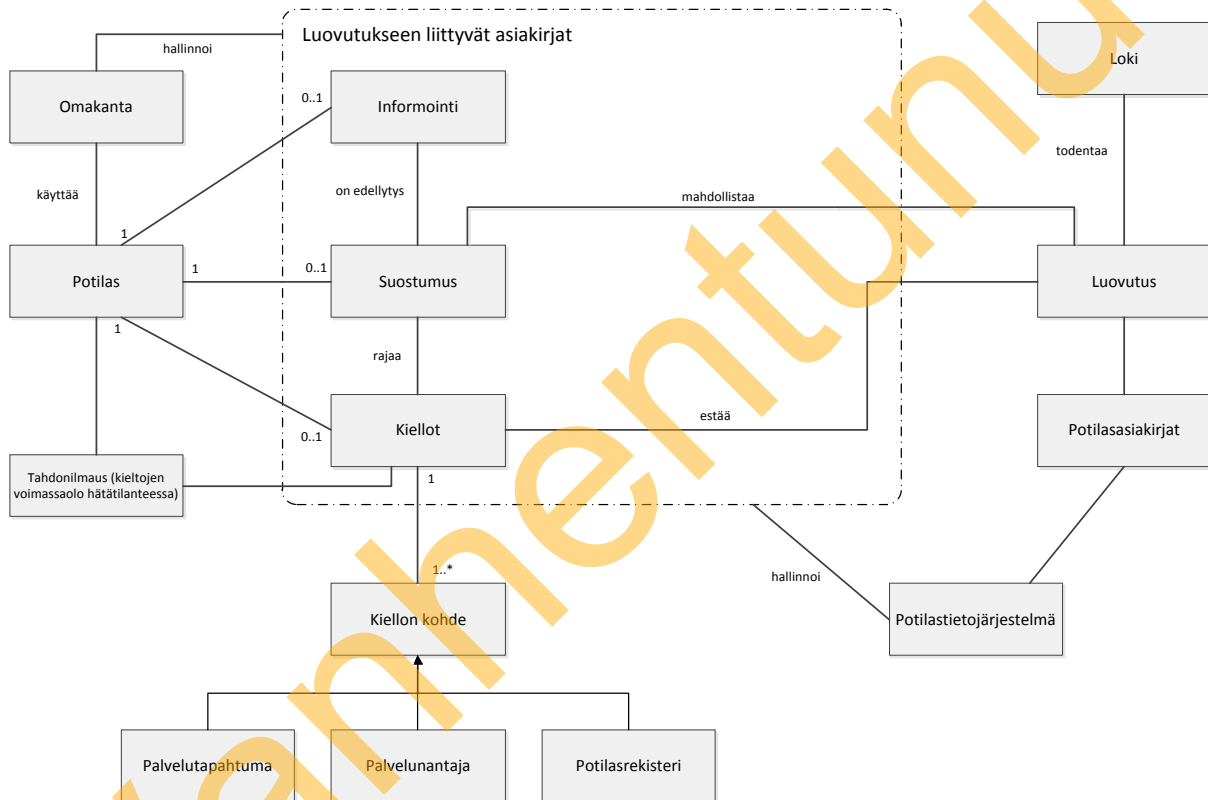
Luovutukseen liittyvät asiakirjat

hallinnoi

Omakanta

käyttää

1

Potilas

1

1

Tahdonilmaus (kieltojen voimassaolo hätätilanteessa)

0..1

Informointi

on edellytys

0..1

Suostumus

rajaa

0..1

Kiellot

1

1..*

Kiellon kohde

Palvelutapahtuma

Palvelunantaja

Potilasrekisteri

mahdollistaa

estää

Loki

todentaa

Luovutus

Potilasasiakirjat

hallinnoi

Potilastietojärjestelmä

Kanta